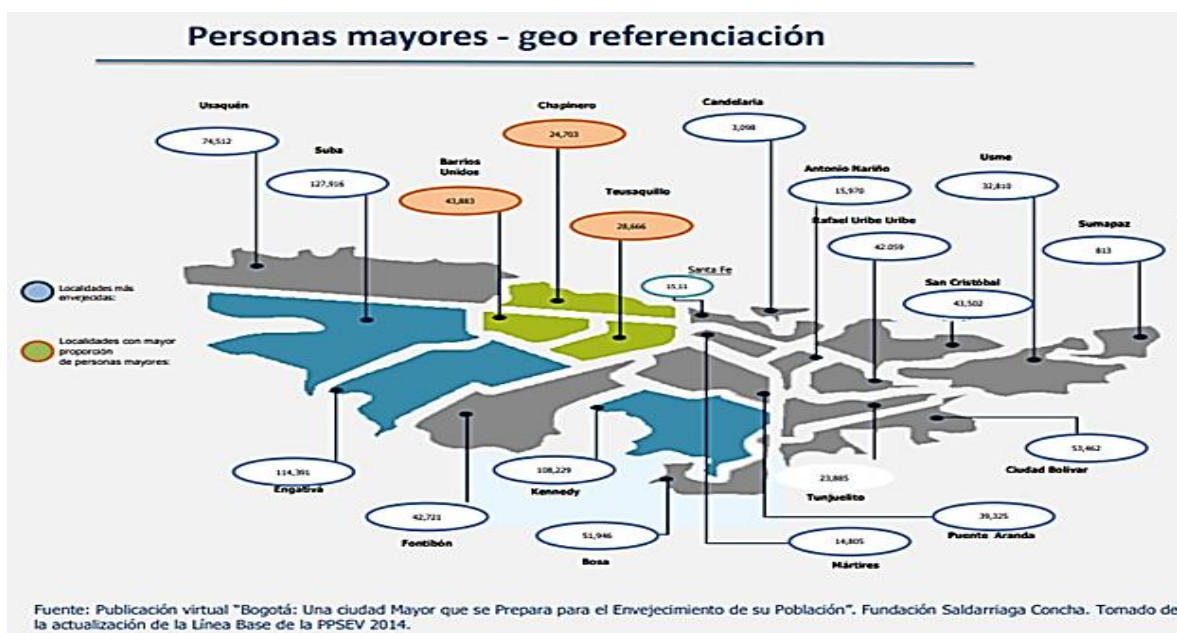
Personas mayores - geo referenciación

Usaquén
74,512

Suba
127,916

Barrios Unidos
43,883

Chapinero
24,703

Teusaquillo
28,666

Candelaria
3,098

Antonio Nariño
15,970

Rafael Uribe Uribe
42,059

Usme
32,810

Sumapaz
813

Santa Fe
15,11

San Cristóbal
43,502

Localidades más envejecidas:

Localidades con mayor proporción de personas mayores:

114,391
Engativá

108,229
Kennedy

23,885
Tunjuelito

53,462
Ciudad Bolívar

42,721
Fontibón

51,946
Bosa

39,325
Puente Aranda

14,805
Mártires

Fuente: Publicación virtual "Bogotá: Una ciudad Mayor que se Prepara para el Envejecimiento de su Población". Fundación Saldarriaga Concha. Tomado de la actualización de la Línea Base de la PPSEV 2014.